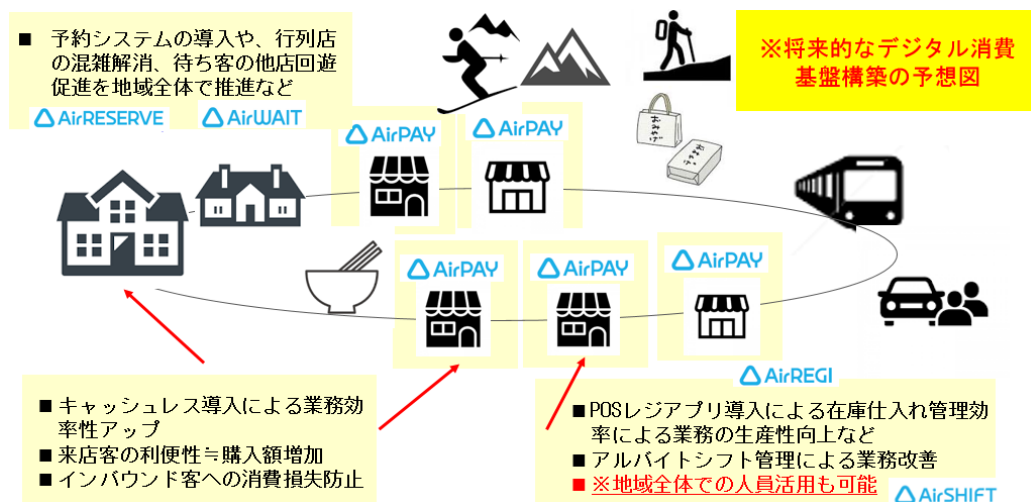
■ 予約システムの導入や、行列店の混雑解消、待ち客の他店回遊促進を地域全体で推進など

AirRESERVE　AirWAIT

※将来的なデジタル消費基盤構築の予想図

AirPAY　AirPAY

AirPAY　AirPAY　AirPAY

AirREGI

■ キャッシュレス導入による業務効率性アップ
■ 来店客の利便性≒購入額増加
■ インバウンド客への消費損失防止

■ POSレジアプリ導入による在庫仕入れ管理効率による業務の生産性向上など
■ アルバイトシフト管理による業務改善
■ ※地域全体での人員活用も可能

AirSHIFT